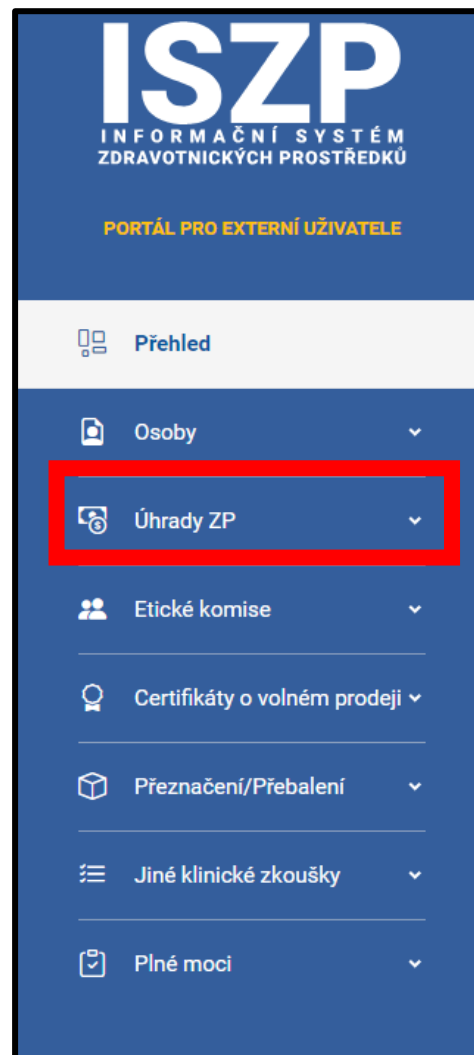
ISZP
INFORMAČNÍ SYSTÉM
ZDRAVOTNICKÝCH PROSTŘEDKŮ

PORTÁL PRO EXTERNÍ UŽIVATELE

Přehled

Osoby

Úhrady ZP

Etické komise

Certifikáty o volném prodeji

Přeznačení/Přebalení

Jiné klinické zkoušky

Plné moci